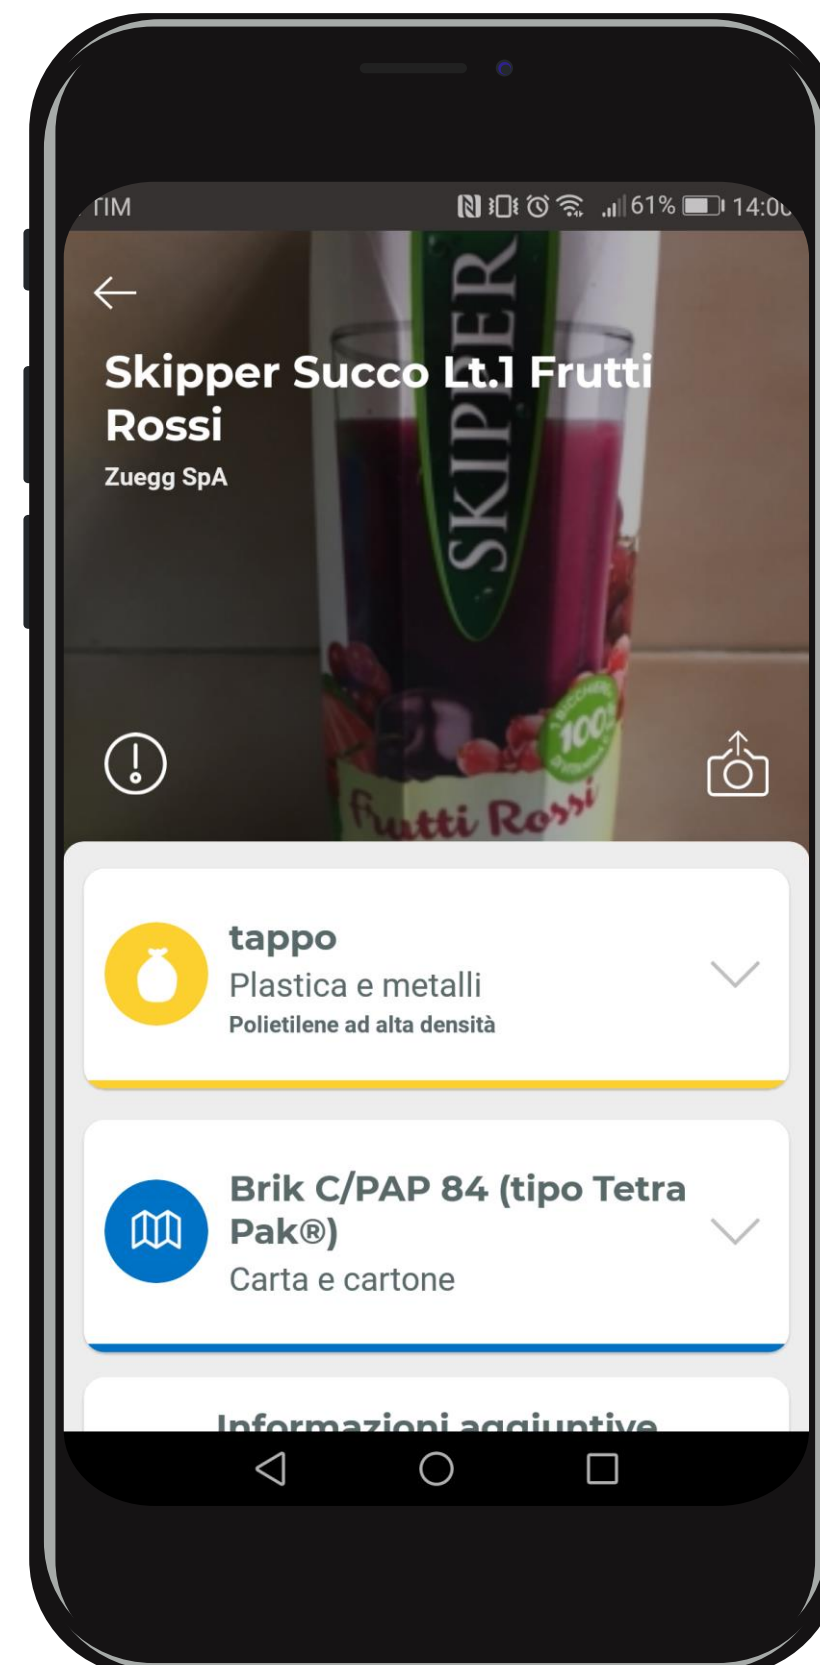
TIM
61% 14:0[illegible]

Skipper Succo Lt.1 Frutti Rossi
Zuegg SpA

SKIPPER
100%
Frutti Rossi

tappo
Plastica e metalli
Polietilene ad alta densità

Brik C/PAP 84 (tipo Tetra Pak®)
Carta e cartone

Informazioni aggiuntive